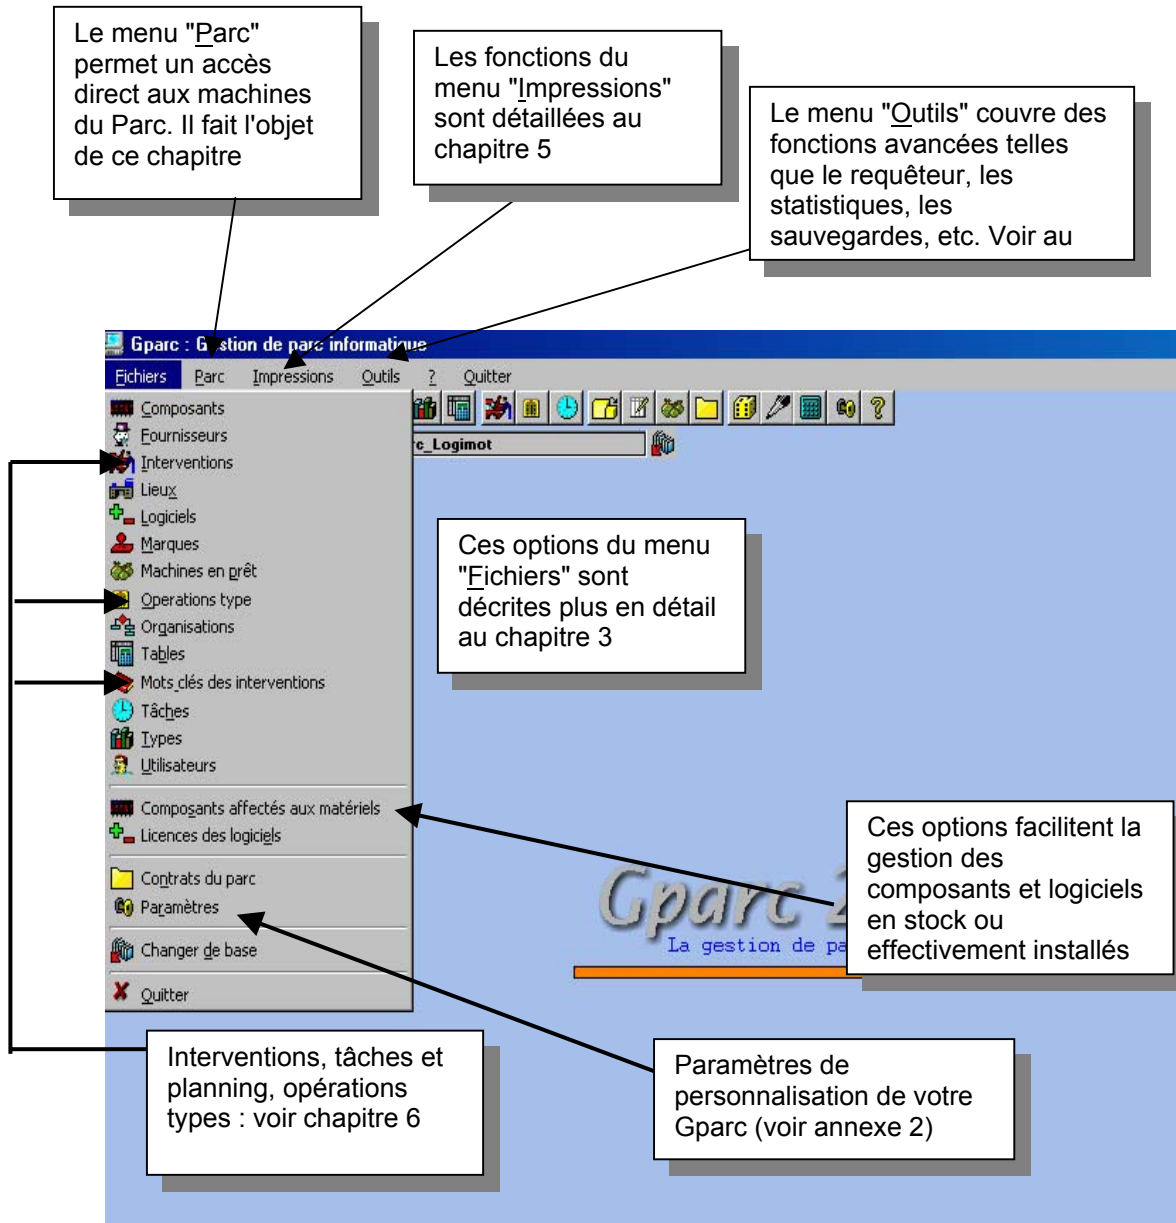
Le menu "Parc" permet un accès direct aux machines du Parc. Il fait l'objet de ce chapitre

Les fonctions du menu "Impressions" sont détaillées au chapitre 5

Le menu "Outils" couvre des fonctions avancées telles que le requêteur, les statistiques, les sauvegardes, etc. Voir au

Gparc : G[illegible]stion de parc informatique

Fichiers Parc Impressions Outils ? Quitter

Composants
Fournisseurs
Interventions
Lieux
Logiciels
Marques
Machines en prêt
Operations type
Organisations
Tables
Mots clés des interventions
Tâches
Types
Utilisateurs
Composants affectés aux matériels
Licences des logiciels
Contrats du parc
Paramètres
Changer de base
Quitter

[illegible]c_Logimot

Ces options du menu "Fichiers" sont décrites plus en détail au chapitre 3

Ces options facilitent la gestion des composants et logiciels en stock ou effectivement installés

Gparc 2

La gestion de pa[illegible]

Interventions, tâches et planning, opérations types : voir chapitre 6

Paramètres de personnalisation de votre Gparc (voir annexe 2)